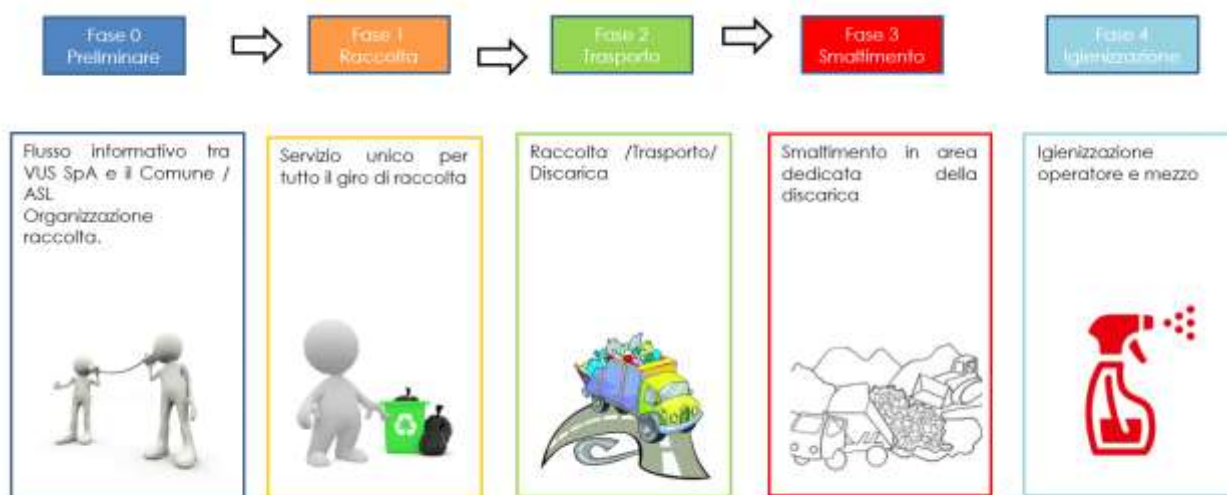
Fase 0
Preliminare

Fase 1
Raccolta

Fase 2
Trasporto

Fase 3
Smaltimento

Fase 4
Igienizzazione

Flusso informativo tra VUS SpA e il Comune / ASL
Organizzazione raccolta.

Servizio unico per tutto il giro di raccolta

Raccolta /Trasporto/ Discarica

Smaltimento in area dedicata della discarica

Igienizzazione operatore e mezzo